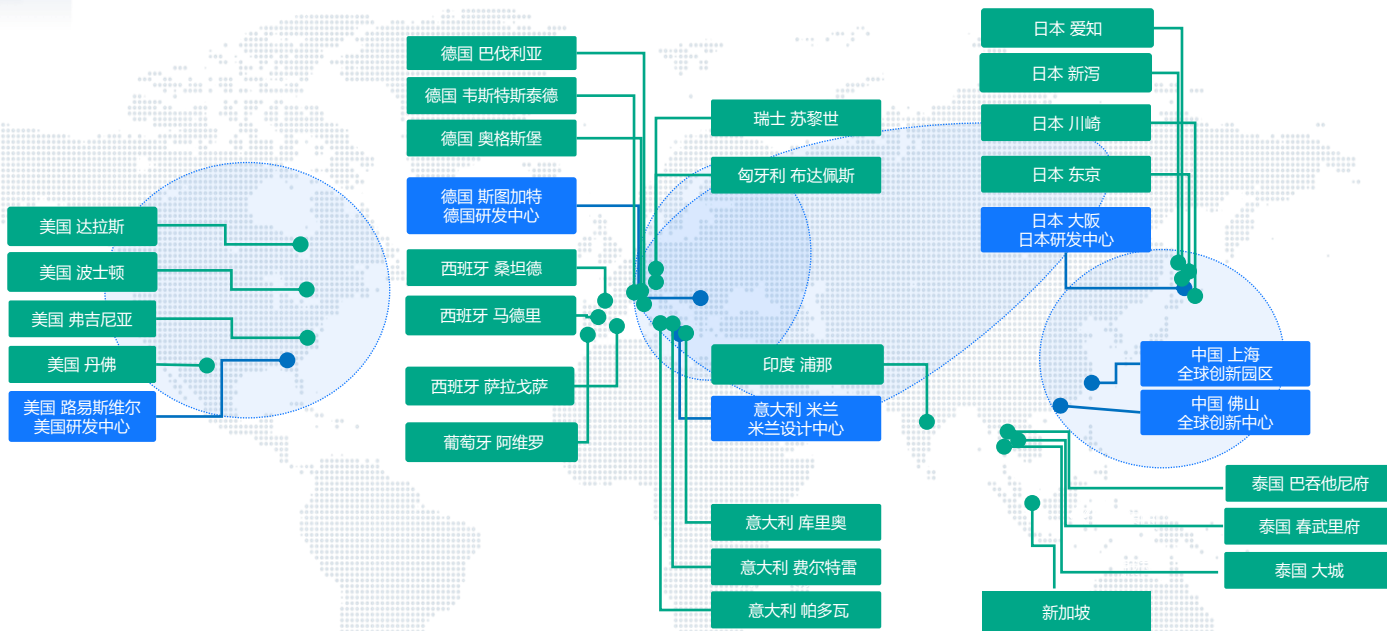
美国 达拉斯

美国 波士顿

美国 弗吉尼亚

美国 丹佛

美国 路易斯维尔
美国研发中心

德国 巴伐利亚

德国 韦斯特斯泰德

德国 奥格斯堡

德国 斯图加特
德国研发中心

西班牙 桑坦德

西班牙 马德里

西班牙 萨拉戈萨

葡萄牙 阿维罗

瑞士 苏黎世

匈牙利 布达佩斯

印度 浦那

意大利 米兰
米兰设计中心

意大利 库里奥

意大利 费尔特雷

意大利 帕多瓦

日本 爱知

日本 新泻

日本 川崎

日本 东京

日本 大阪
日本研发中心

中国 上海
全球创新园区

中国 佛山
全球创新中心

泰国 巴吞他尼府

泰国 春武里府

泰国 大城

新加坡